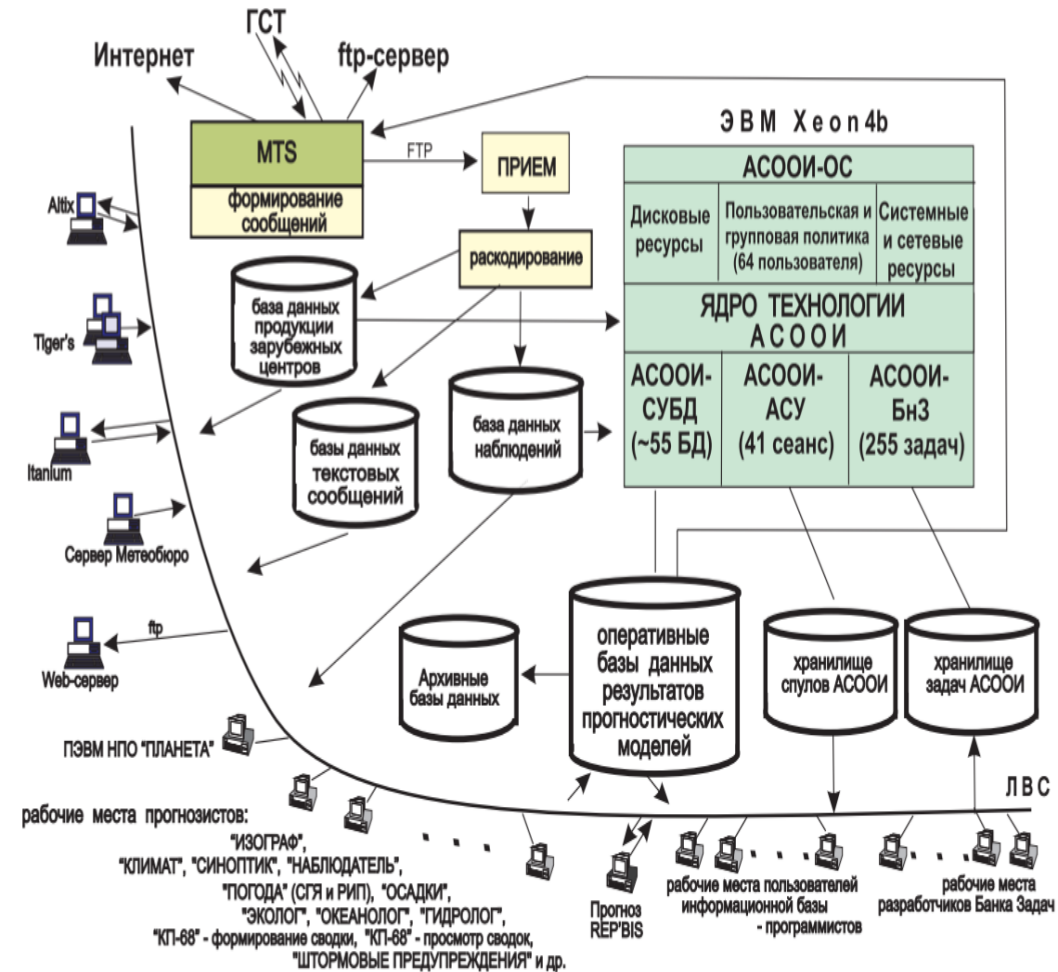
ГСТ
Интернет
ftp-сервер

MTS
формирование сообщений

FTP
ПРИЕМ

ЭВМ Xeon4b

АСООИ-ОС

Дисковые ресурсы
Пользовательская и групповая политика (64 пользователя)
Системные и сетевые ресурсы

ЯДРО ТЕХНОЛОГИИ АСООИ

АСООИ-СУБД (~55 БД)
АСООИ-АСУ (41 сеанс)
АСООИ-БнЗ (255 задач)

Altix
Tiger's
Itanium
Сервер Метеобюро
ftp
Web-сервер

раскодирование
база данных продукции зарубежных центров
базы данных текстовых сообщений
база данных наблюдений

оперативные базы данных результатов прогностических моделей
Архивные базы данных
хранилище спулов АСООИ
хранилище задач АСООИ

ПЭВМ НПО "ПЛАНЕТА"

ЛВС

рабочие места прогнозистов:
"ИЗОГРАФ",
"КЛИМАТ", "СИНОПТИК", "НАБЛЮДАТЕЛЬ",
"ПОГОДА" (СГЯ и РИП), "ОСАДКИ",
"ЭКОЛОГ", "ОКЕАНОЛОГ", "ГИДРОЛОГ",
"КП-68" - формирование сводки, "КП-68" - просмотр сводок,
"ШТОРМОВЫЕ ПРЕДУПРЕЖДЕНИЯ" и др.

Прогноз REP'BIS

рабочие места пользователей информационной базы - программистов

рабочие места разработчиков Банка Задач